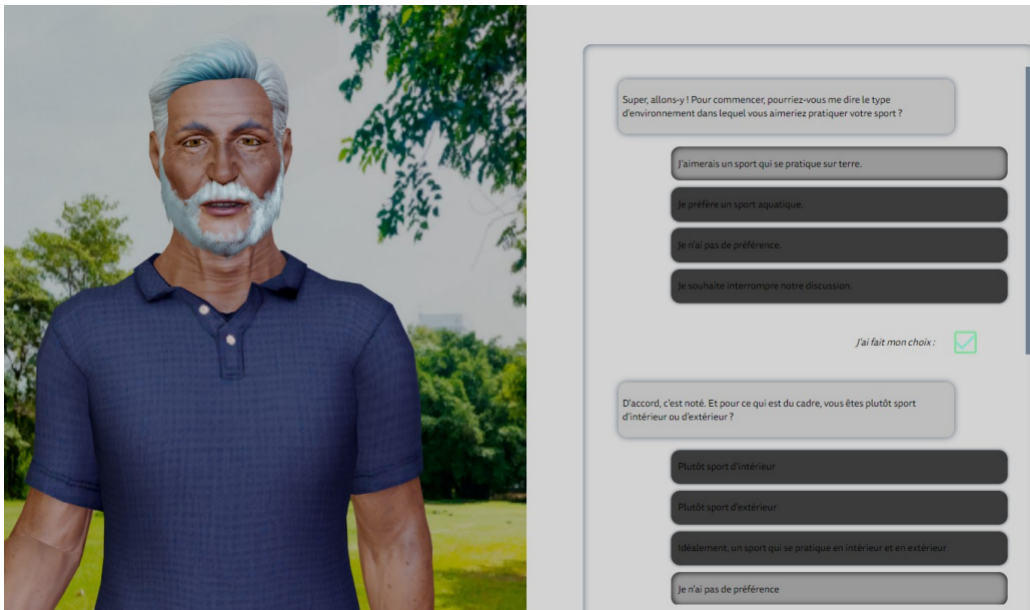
Super, allons-y ! Pour commencer, pourriez-vous me dire le type d'environnement dans lequel vous aimeriez pratiquer votre sport ?

J'aimerais un sport qui se pratique sur terre.

Je préfère un sport aquatique.

Je n'ai pas de préférence.

Je souhaite interrompre notre discussion.

J'ai fait mon choix :

D'accord, c'est noté. Et pour ce qui est du cadre, vous êtes plutôt sport d'intérieur ou d'extérieur ?

Plutôt sport d'intérieur

Plutôt sport d'extérieur

Idéalement, un sport qui se pratique en intérieur et en extérieur

Je n'ai pas de préférence